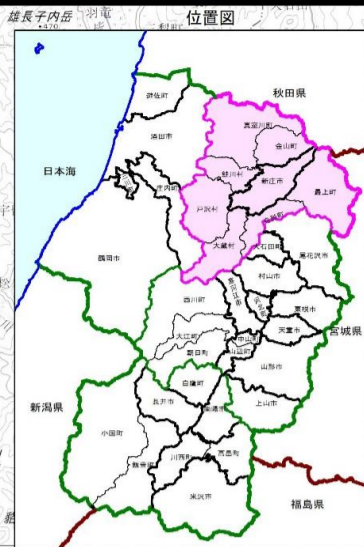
雄長子内岳
位置図
秋田県
遊佐町
酒田市
真室川町
金山町
日本海
鮭川村
新庄市
庄内町
最上町
戸沢村
舟形町
鶴岡市
大蔵村
大石田町
尾花沢市
村山市
西川町
東根市
大江町
宮城県
天童市
朝日町
中山町
寒河江市
河北町
山辺町
山形市
白鷹町
新潟県
長井市
上山市
南陽市
小国町
飯豊町
川西町
高畠町
米沢市
福島県